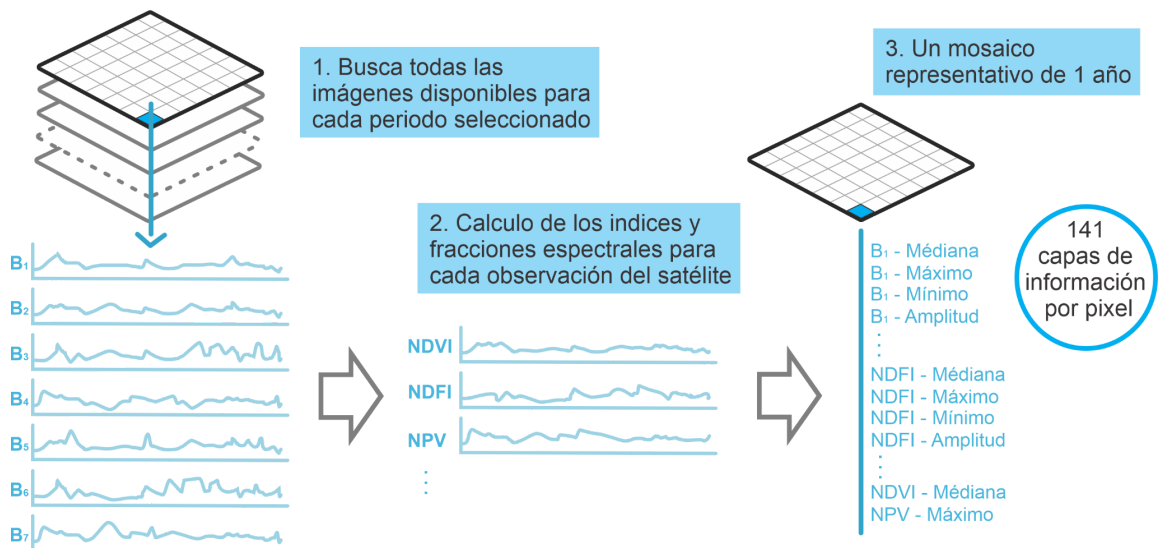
1. Busca todas las imágenes disponibles para cada periodo seleccionado

$B_1$
$B_2$
$B_3$
$B_4$
$B_5$
$B_6$
$B_7$

2. Calculo de los indices y fracciones espectrales para cada observación del satélite

NDVI
NDFI
NPV
⋮

3. Un mosaico representativo de 1 año

$B_1$ - Médiana
$B_1$ - Máximo
$B_1$ - Mínimo
$B_1$ - Amplitud
⋮
NDFI - Médiana
NDFI - Máximo
NDFI - Mínimo
NDFI - Amplitud
⋮
NDVI - Médiana
NPV - Máximo

141 capas de información por pixel